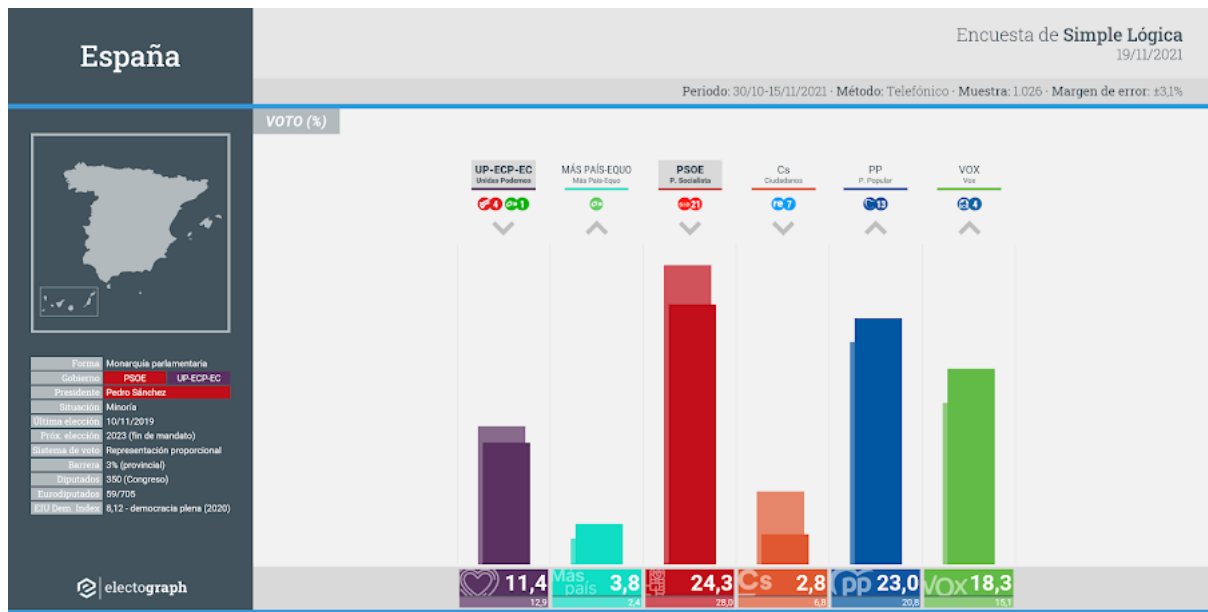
España

Encuesta de Simple Lógica
19/11/2021

Periodo: 30/10-15/11/2021 · Método: Telefónico · Muestra: 1.026 · Margen de error: ±3,1%

VOTO (%)

| | |
|---|---|
| Forma | Monarquía parlamentaria |
| Gobierno | PSOE · UP-ECP-EC |
| Presidente | Pedro Sánchez |
| Situación | Minoría |
| Última elección | 10/11/2019 |
| Próx. elección | 2023 (fin de mandato) |
| Sistema de voto | Representación proporcional |
| Barrera | 3% (provincial) |
| Diputados | 350 (Congreso) |
| Eurodiputados | 59/705 |
| EIU Dem. Index | 8,12 - democracia plena (2020) |

electograph

UP-ECP-EC
Unidas Podemos
4 1

MÁS PAÍS-EQUO
Más País-Equo

PSOE
P. Socialista
21

Cs
Ciudadanos
7

PP
P. Popular
13

VOX
Vox
4

11,4
12,9

Más país 3,8
2,4

24,3
28,0

Cs 2,8
6,8

pp 23,0
20,8

VOX 18,3
15,1